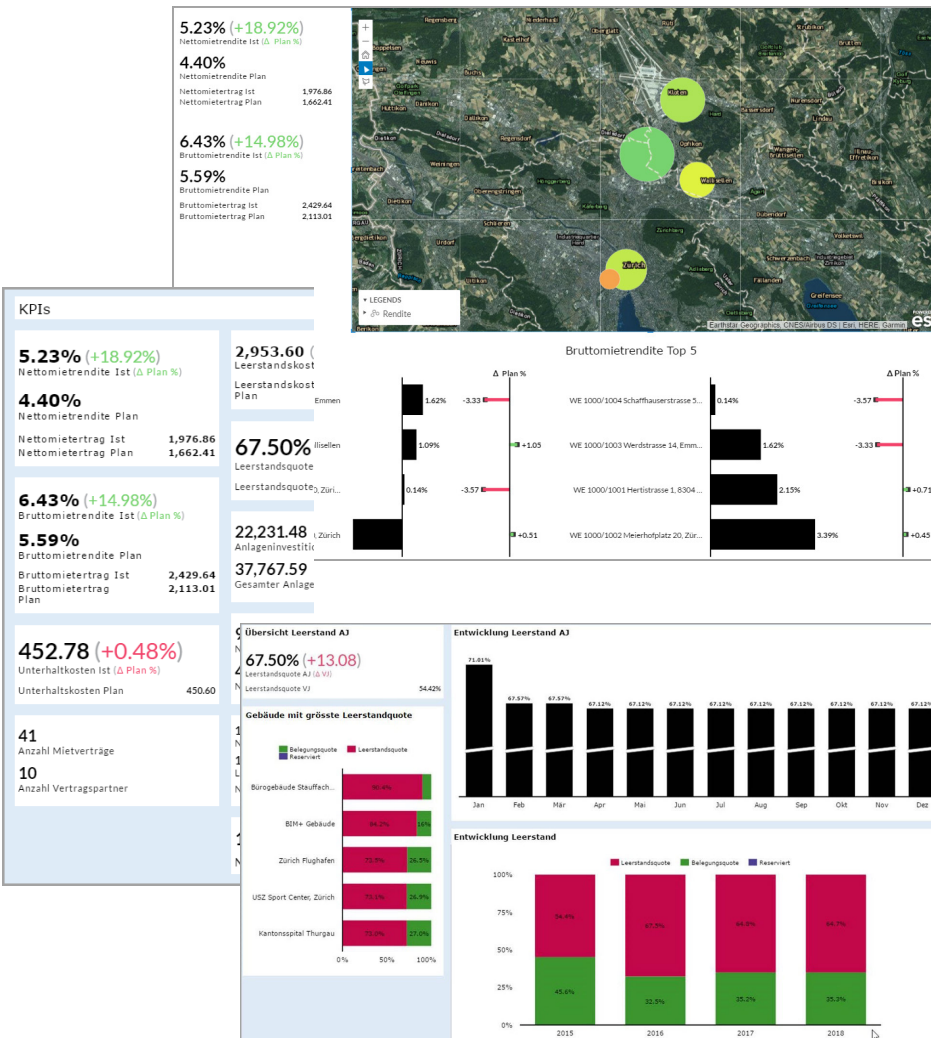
5.23% (+18.92%)
Nettomietrendite Ist (Δ Plan %)

4.40%
Nettomietrendite Plan

Nettomietertrag Ist 1,976.86
Nettomietertrag Plan 1,662.41

6.43% (+14.98%)
Bruttomietrendite Ist (Δ Plan %)

5.59%
Bruttomietrendite Plan

Bruttomietertrag Ist 2,429.64
Bruttomietertrag Plan 2,113.01

Regensberg, Niederhasli, Oberglatt, Kloten, Opfikon, Wallisellen, Dübendorf, Zürich, Schlieren, Dietikon, Greifensee

LEGENDS
Rendite

Earthstar Geographics, CNES/Airbus DS | Esri, HERE, Garmin

KPIs

5.23% (+18.92%)
Nettomietrendite Ist (Δ Plan %)

4.40%
Nettomietrendite Plan

Nettomietertrag Ist 1,976.86
Nettomietertrag Plan 1,662.41

6.43% (+14.98%)
Bruttomietrendite Ist (Δ Plan %)

5.59%
Bruttomietrendite Plan

Bruttomietertrag Ist 2,429.64
Bruttomietertrag Plan 2,113.01

452.78 (+0.48%)
Unterhaltskosten Ist (Δ Plan %)

Unterhaltskosten Plan 450.60

41
Anzahl Mietverträge

10
Anzahl Vertragspartner

2,953.60
Leerstandskost
Plan

67.50%
Leerstandsquote

Leerstandsquote

22,231.48
Anlageninvestiti

37,767.59
Gesamter Anlage

Bruttomietrendite Top 5

Δ Plan %

Emmen 1.62% -3.33
llisellen 1.09% +1.05
), Züri... 0.14% -3.57
( Zürich +0.51

WE 1000/1004 Schaffhauserstrasse 5... 0.14% -3.57
WE 1000/1003 Werdstrasse 14, Emm... 1.62% -3.33
WE 1000/1001 Hertistrasse 1, 8304 ... 2.15% +0.71
WE 1000/1002 Meierhofplatz 20, Zür... 3.39% +0.45

Übersicht Leerstand AJ

67.50% (+13.08)
Leerstandsquote AJ (Δ VJ)

Leerstandsquote VJ 54.42%

Gebäude mit grösste Leerstandquote

Belegungsquote Leerstandsquote Reserviert

Bürogebäude Stauffach... 90.4%
BIM+ Gebäude 84.2% 16%
Zürich Flughafen 73.5% 26.5%
USZ Sport Center, Zürich 73.1% 26.9%
Kantonsspital Thurgau 73.0% 27.0%

0% 50% 100%

Entwicklung Leerstand AJ

71.01% 67.57% 67.57% 67.12% 67.12% 67.12% 67.12% 67.12% 67.12% 67.12% 67.12% 67.12%

Jan Feb Mär Apr Mai Jun Jul Aug Sep Okt Nov Dez

Entwicklung Leerstand

Leerstandsquote Belegungsquote Reserviert

100%
75%
50%
25%
0%

54.4% 67.5% 64.8% 64.7%
45.6% 32.5% 35.2% 35.3%

2015 2016 2017 2018